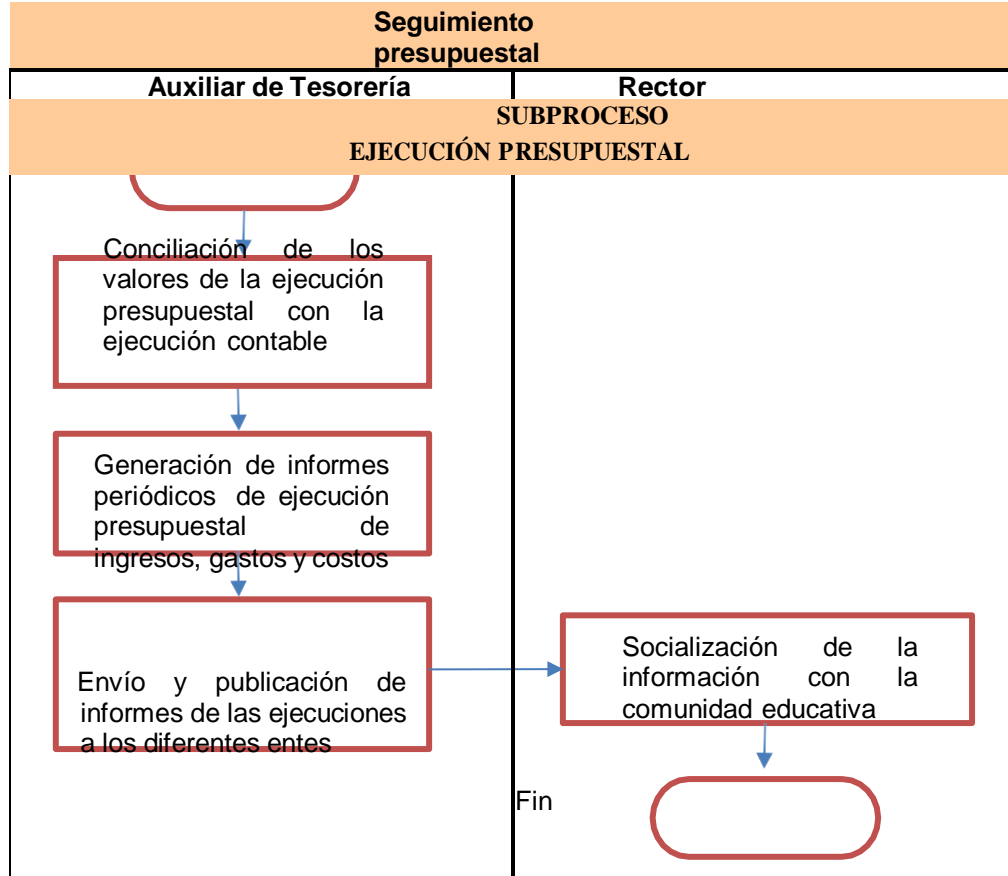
Seguimiento presupuestal

| Auxiliar de Tesorería | Rector |
|---|---|

SUBPROCESO

EJECUCIÓN PRESUPUESTAL

Conciliación de los valores de la ejecución presupuestal con la ejecución contable

Generación de informes periódicos de ejecución presupuestal de ingresos, gastos y costos

Envío y publicación de informes de las ejecuciones a los diferentes entes

Socialización de la información con la comunidad educativa

Fin